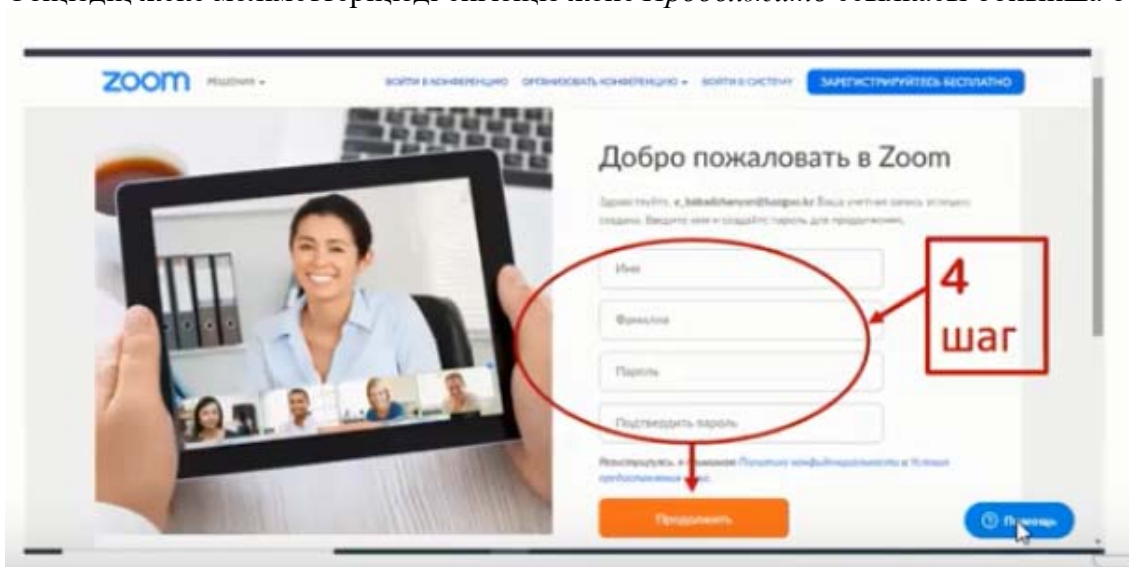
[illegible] Продолжить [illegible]

zoom РЕШЕНИЯ ▾ ВОЙТИ В КОНФЕРЕНЦИЮ ОРГАНИЗОВАТЬ КОНФЕРЕНЦИЮ ▾ ВОЙТИ В СИСТЕМУ ЗАРЕГИСТРИРУЙТЕСЬ БЕСПЛАТНО

Добро пожаловать в Zoom

Здравствуйте, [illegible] Ваша учетная запись успешно создана. Введите имя и создайте пароль для продолжения.

Имя

Фамилия

Пароль

Подтвердить пароль

Регистрируясь, я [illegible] Политики конфиденциальности и Условий предоставления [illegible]

Продолжить

4 шаг

Помощь